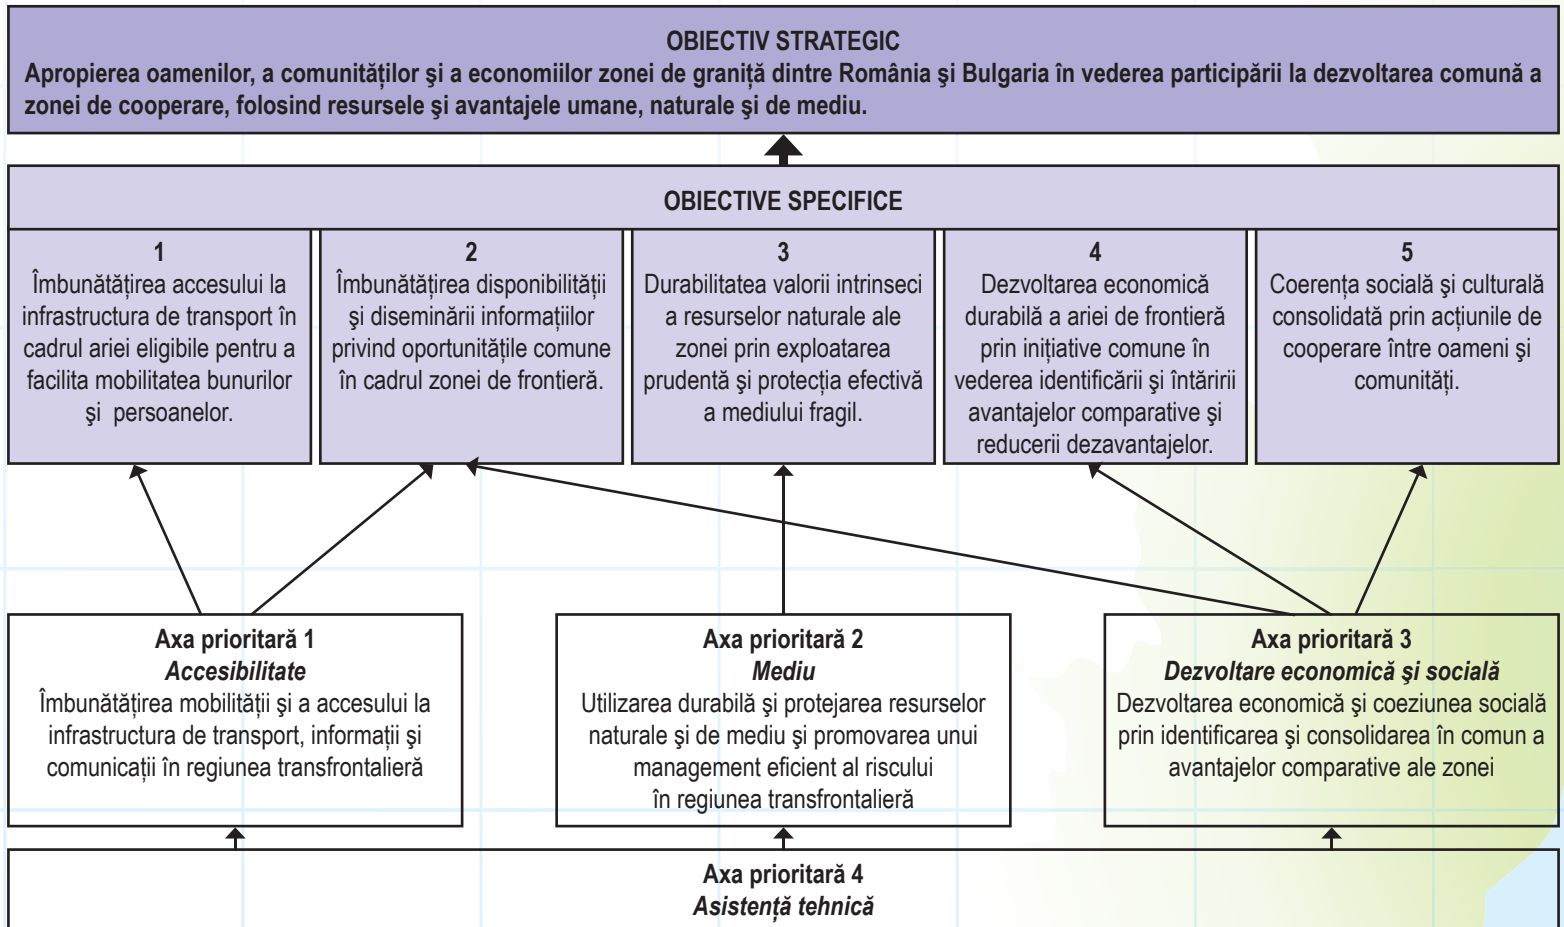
**OBIECTIV STRATEGIC**
**Apropierea oamenilor, a comunităților şi a economiilor zonei de graniță dintre România şi Bulgaria în vederea participării la dezvoltarea comună a zonei de cooperare, folosind resursele şi avantajele umane, naturale şi de mediu.**

**OBIECTIVE SPECIFICE**

**1**
Îmbunătățirea accesului la infrastructura de transport în cadrul ariei eligibile pentru a facilita mobilitatea bunurilor şi persoanelor.

**2**
Îmbunătățirea disponibilității şi diseminării informațiilor privind oportunitățile comune în cadrul zonei de frontieră.

**3**
Durabilitatea valorii intrinseci a resurselor naturale ale zonei prin exploatarea prudentă şi protecția efectivă a mediului fragil.

**4**
Dezvoltarea economică durabilă a ariei de frontieră prin inițiative comune în vederea identificării şi întăririi avantajelor comparative şi reducerii dezavantajelor.

**5**
Coerența socială şi culturală consolidată prin acțiunile de cooperare între oameni şi comunități.

**Axa prioritară 1**
***Accesibilitate***
Îmbunătățirea mobilității şi a accesului la infrastructura de transport, informații şi comunicații în regiunea transfrontalieră

**Axa prioritară 2**
***Mediu***
Utilizarea durabilă şi protejarea resurselor naturale şi de mediu şi promovarea unui management eficient al riscului în regiunea transfrontalieră

**Axa prioritară 3**
***Dezvoltare economică şi socială***
Dezvoltarea economică şi coeziunea socială prin identificarea şi consolidarea în comun a avantajelor comparative ale zonei

**Axa prioritară 4**
***Asistență tehnică***